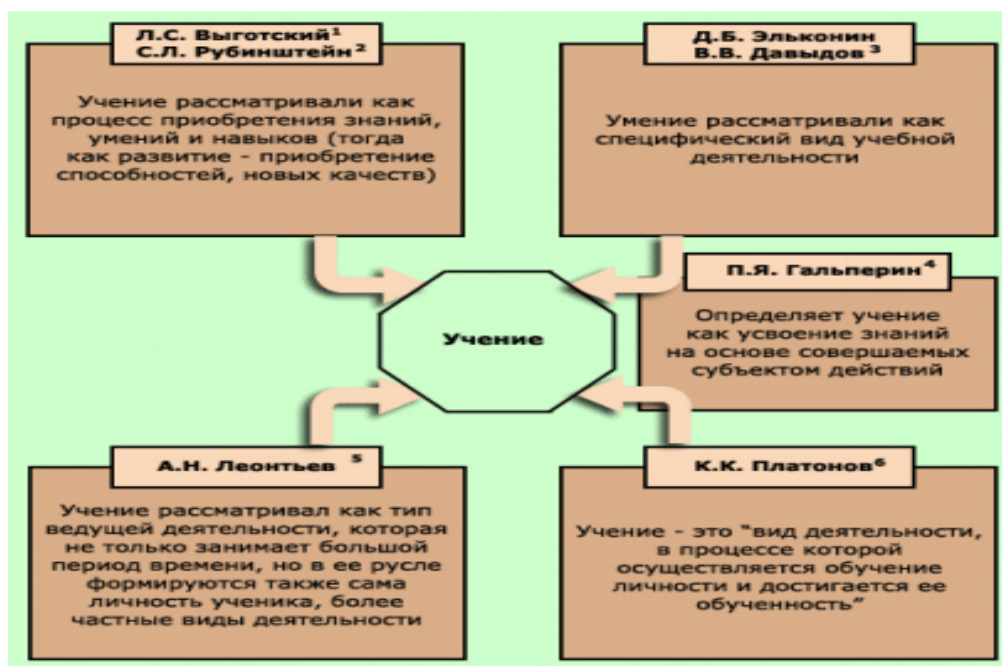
Л.С. Выготский$^1$
С.Л. Рубинштейн$^2$

Учение рассматривали как процесс приобретения знаний, умений и навыков (тогда как развитие - приобретение способностей, новых качеств)

Д.Б. Эльконин
В.В. Давыдов$^3$

Умение рассматривали как специфический вид учебной деятельности

Учение

П.Я. Гальперин$^4$

Определяет учение как усвоение знаний на основе совершаемых субъектом действий

А.Н. Леонтьев$^5$

Учение рассматривал как тип ведущей деятельности, которая не только занимает большой период времени, но в ее русле формируются также сама личность ученика, более частные виды деятельности

К.К. Платонов$^6$

Учение - это "вид деятельности, в процессе которой осуществляется обучение личности и достигается ее обученность"